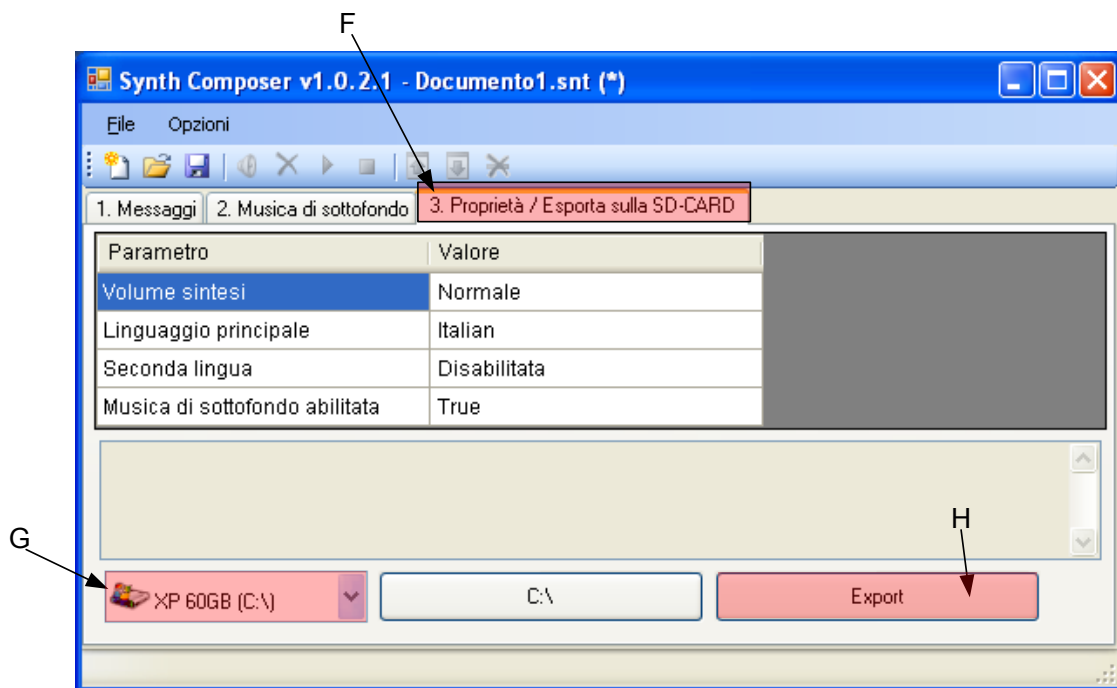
F

Synth Composer v1.0.2.1 - Documento1.snt (*)

File Opzioni

1. Messaggi | 2. Musica di sottofondo | 3. Proprietà / Esporta sulla SD-CARD

| Parametro | Valore |
|---|---|
| Volume sintesi | Normale |
| Linguaggio principale | Italian |
| Seconda lingua | Disabilitata |
| Musica di sottofondo abilitata | True |

G

H

XP 60GB (C:\)

C:\

Export